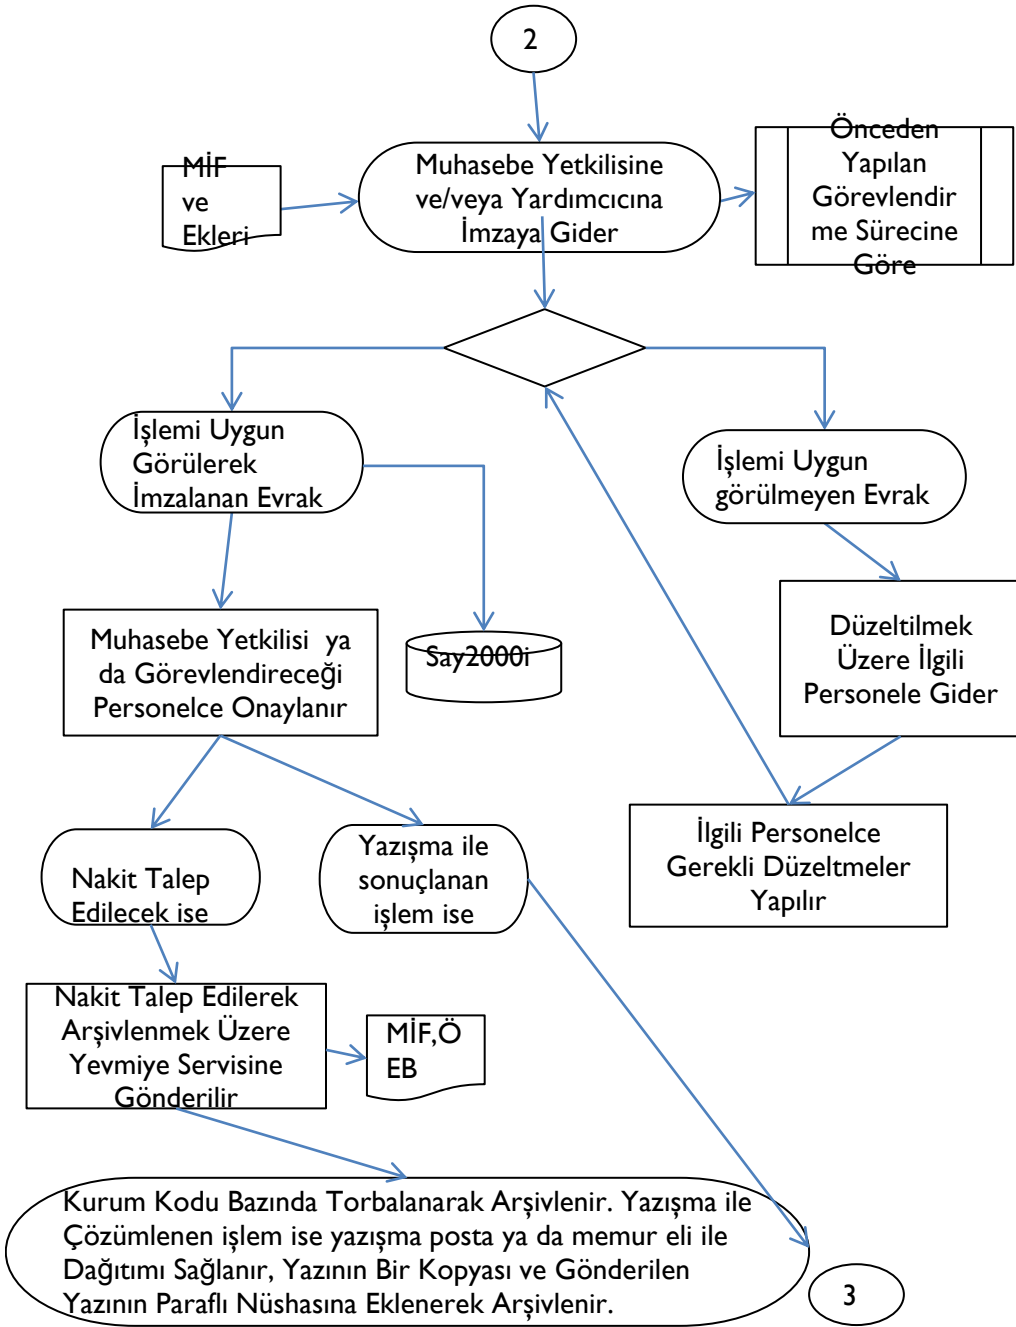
2

MİF ve Ekleri

Muhasebe Yetkilisine ve/veya Yardımcıcına İmzaya Gider

Önceden Yapılan Görevlendirme Sürecine Göre

İşlemi Uygun Görülerek İmzalanan Evrak

İşlemi Uygun görülmeyen Evrak

Muhasebe Yetkilisi ya da Görevlendireceği Personelce Onaylanır

Say2000i

Düzeltilmek Üzere İlgili Personele Gider

İlgili Personelce Gerekli Düzeltmeler Yapılır

Nakit Talep Edilecek ise

Yazışma ile sonuçlanan işlem ise

Nakit Talep Edilerek Arşivlenmek Üzere Yevmiye Servisine Gönderilir

MİF,ÖEB

Kurum Kodu Bazında Torbalanarak Arşivlenir. Yazışma ile Çözümlenen işlem ise yazışma posta ya da memur eli ile Dağıtımı Sağlanır, Yazının Bir Kopyası ve Gönderilen Yazının Paraflı Nüshasına Eklenerek Arşivlenir.

3